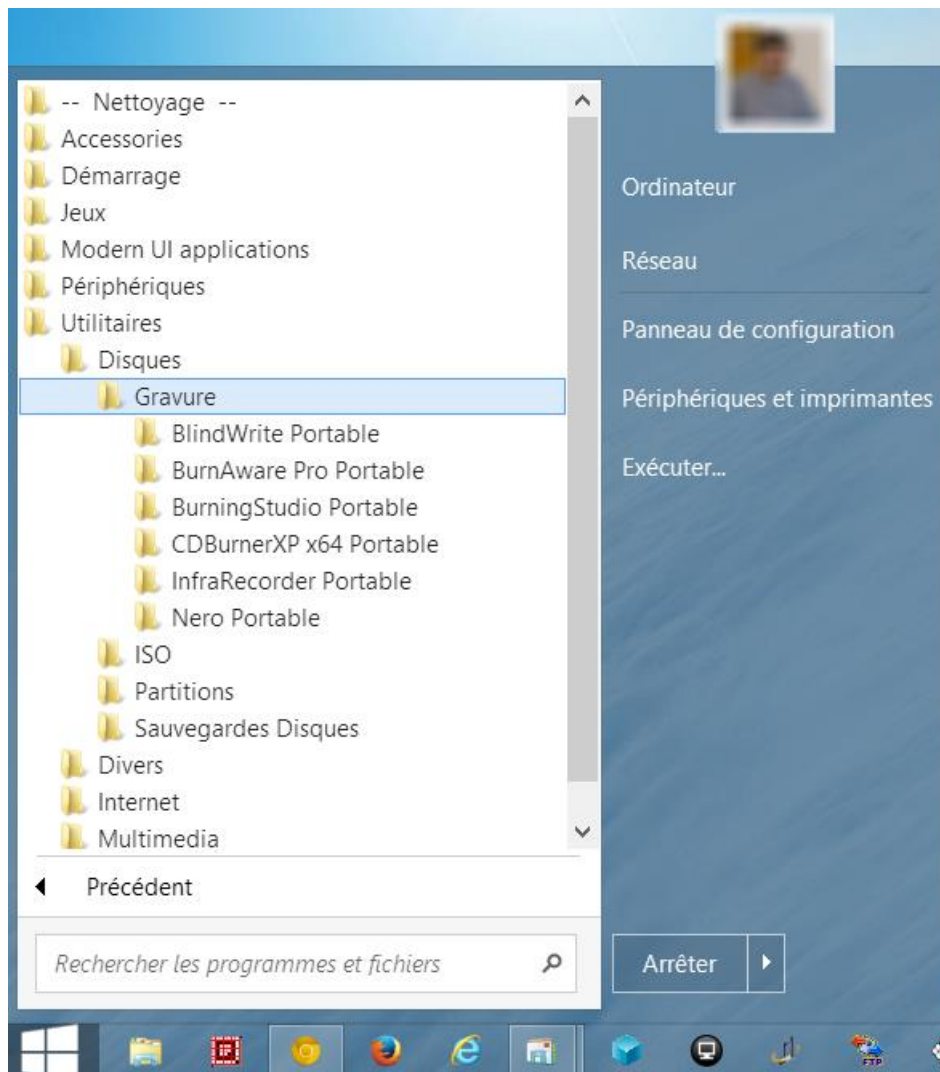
-- Nettoyage --
Accessories
Démarrage
Jeux
Modern UI applications
Périphériques
Utilitaires
Disques
Gravure
BlindWrite Portable
BurnAware Pro Portable
BurningStudio Portable
CDBurnerXP x64 Portable
InfraRecorder Portable
Nero Portable
ISO
Partitions
Sauvegardes Disques
Divers
Internet
Multimedia

Précédent

Rechercher les programmes et fichiers

Ordinateur
Réseau
Panneau de configuration
Périphériques et imprimantes
Exécuter...

Arrêter